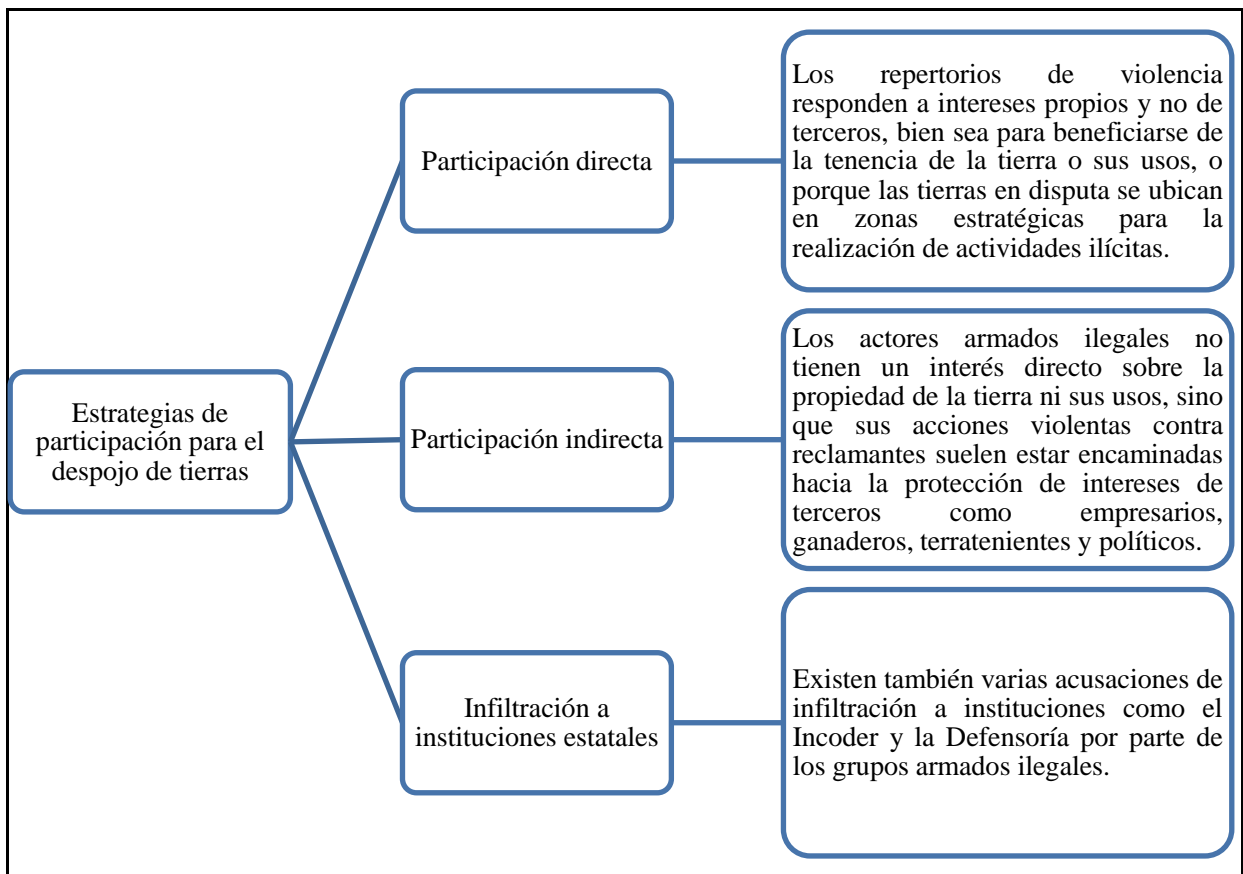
Estrategias de participación para el despojo de tierras

Participación directa

Los repertorios de violencia responden a intereses propios y no de terceros, bien sea para beneficiarse de la tenencia de la tierra o sus usos, o porque las tierras en disputa se ubican en zonas estratégicas para la realización de actividades ilícitas.

Participación indirecta

Los actores armados ilegales no tienen un interés directo sobre la propiedad de la tierra ni sus usos, sino que sus acciones violentas contra reclamantes suelen estar encaminadas hacia la protección de intereses de terceros como empresarios, ganaderos, terratenientes y políticos.

Infiltración a instituciones estatales

Existen también varias acusaciones de infiltración a instituciones como el Incoder y la Defensoría por parte de los grupos armados ilegales.